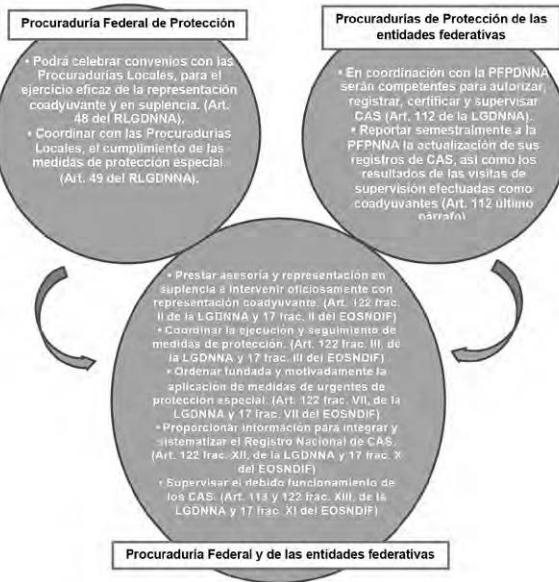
Procuraduría Federal de Protección

• Podrá celebrar convenios con las Procuradurías Locales, para el ejercicio eficaz de la representación coadyuvante y en suplencia. (Art. 48 del RLGDNNA).
• Coordinar con las Procuradurías Locales, el cumplimiento de las medidas de protección especial (Art. 49 del RLGDNNA).

Procuradurías de Protección de las entidades federativas

• En coordinación con la PFPDNNA serán competentes para autorizar, registrar, certificar y supervisar CAS (Art. 112 de la LGDNNA).
• Reportar semestralmente a la PFPNNA la actualización de sus registros de CAS, así como los resultados de las visitas de supervisión efectuadas como coadyuvantes (Art. 112 último párrafo).

• Prestar asesoría y representación en suplencia a intervenir oficiosamente con representación coadyuvante. (Art. 122 frac. II de la LGDNNA y 17 frac. II del EOSNDIF)
• Coordinar la ejecución y seguimiento de medidas de protección. (Art. 122 frac. III. de la LGDNNA y 17 frac. III del EOSNDIF)
• Ordenar fundada y motivadamente la aplicación de medidas de urgentes de protección especial. (Art. 122 frac. VII, de la LGDNNA y 17 frac. VII del EOSNDIF)
• Proporcionar información para integrar y sistematizar el Registro Nacional de CAS. (Art. 122 frac. XII, de la LGDNNA y 17 frac. X del EOSNDIF)
• Supervisar el debido funcionamiento de los CAS. (Art. 113 y 122 frac. XIII, de la LGDNNA y 17 frac. XI del EOSNDIF)

Procuraduría Federal y de las entidades federativas